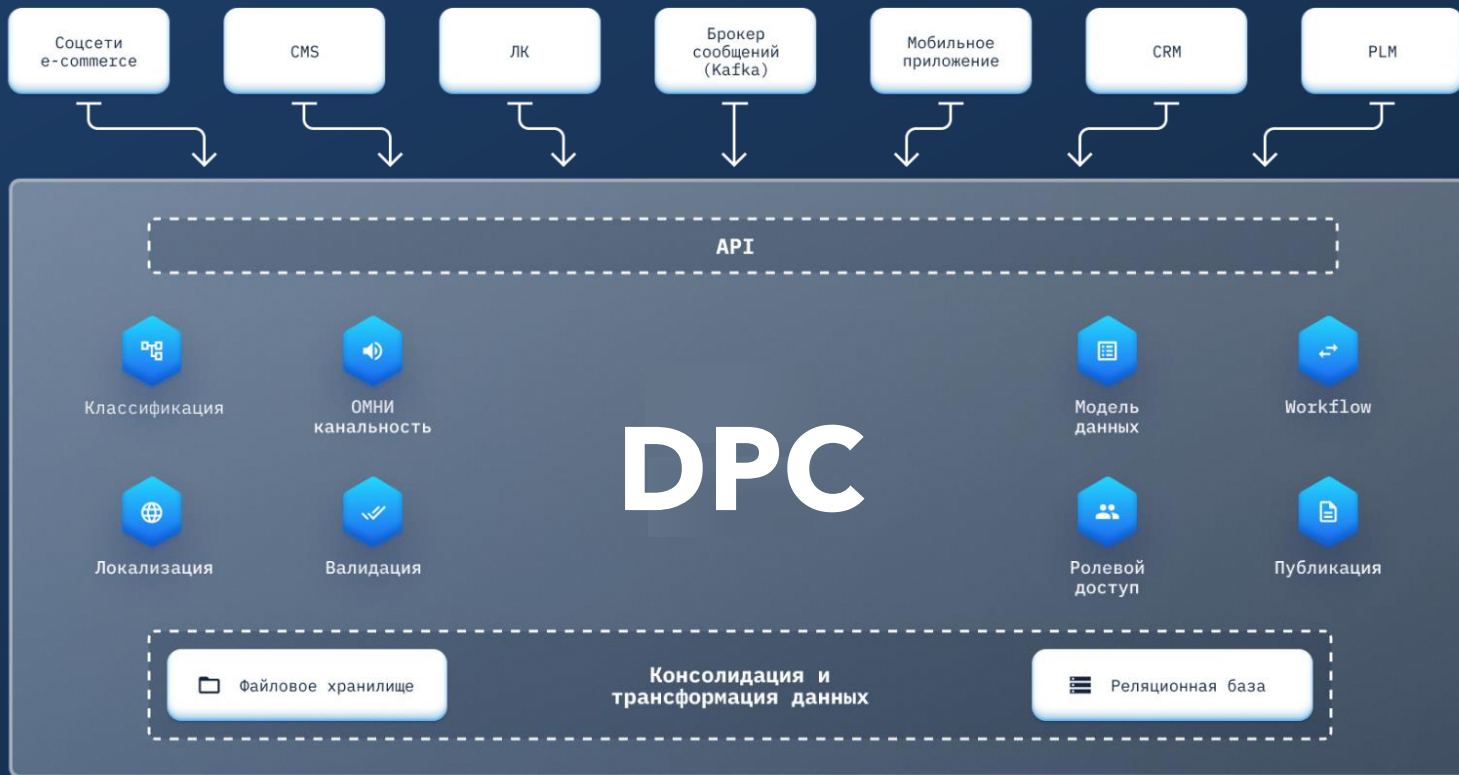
Соцсети e-commerce

CMS

ЛК

Брокер сообщений (Kafka)

Мобильное приложение

CRM

PLM

API

Классификация

ОМНИ канальность

DPC

Модель данных

Workflow

Локализация

Валидация

Ролевой доступ

Публикация

Файловое хранилище

Консолидация и трансформация данных

Реляционная база